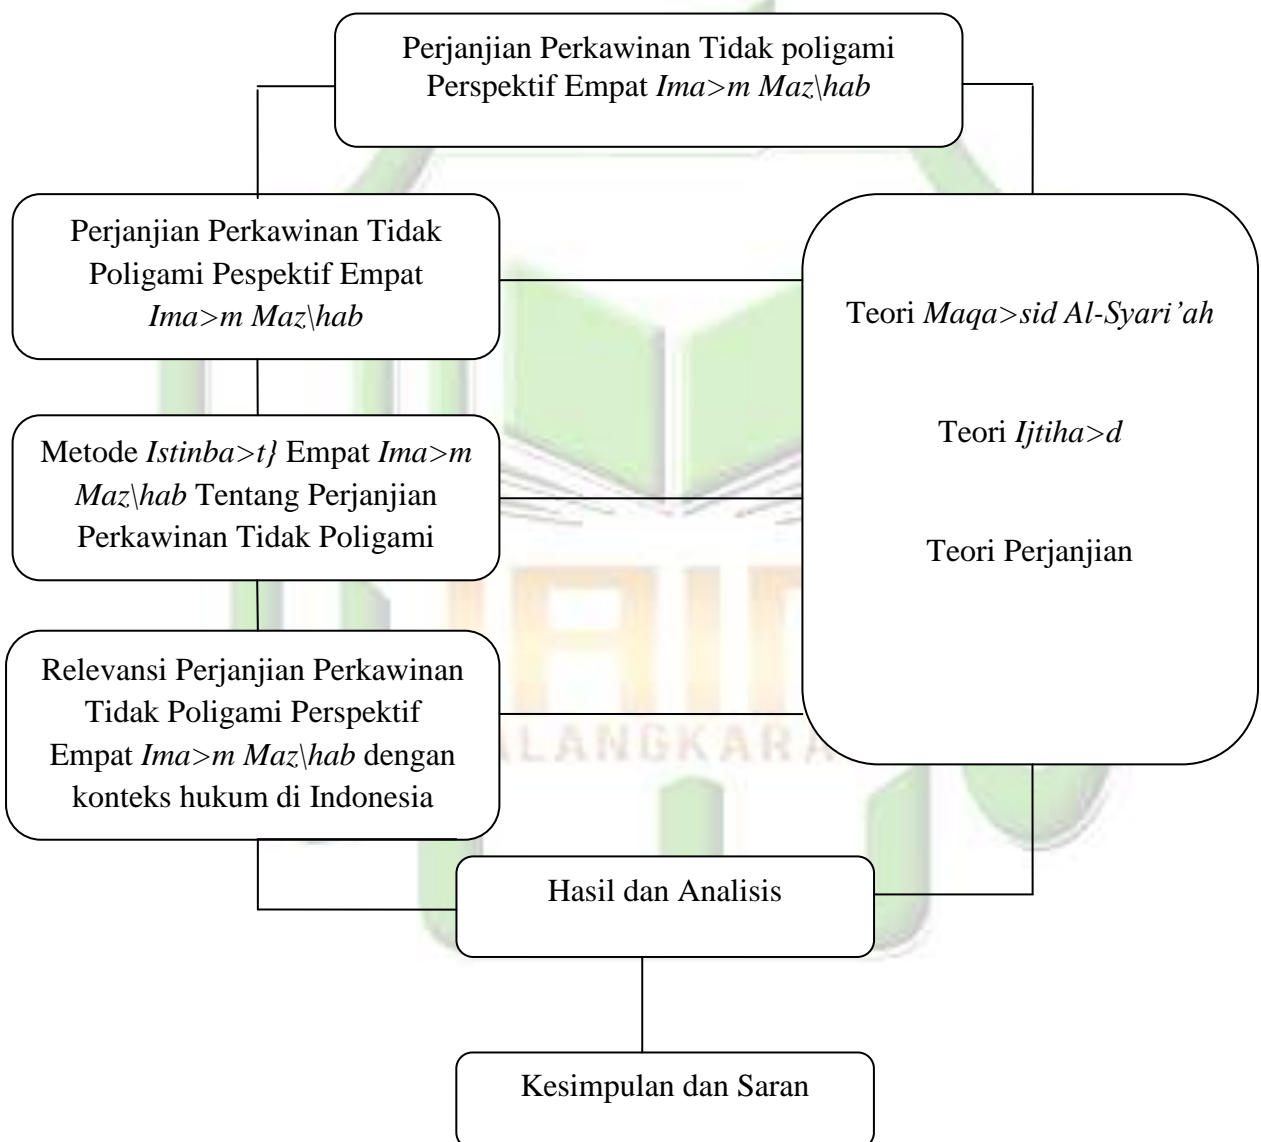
Perjanjian Perkawinan Tidak poligami Perspektif Empat *Ima>m Maz\hab*

Perjanjian Perkawinan Tidak Poligami Pespektif Empat *Ima>m Maz\hab*

Metode *Istinba>t}* Empat *Ima>m Maz\hab* Tentang Perjanjian Perkawinan Tidak Poligami

Relevansi Perjanjian Perkawinan Tidak Poligami Perspektif Empat *Ima>m Maz\hab* dengan konteks hukum di Indonesia

Teori *Maqa>sid Al-Syari'ah*

Teori *Ijtiha>d*

Teori Perjanjian

Hasil dan Analisis

Kesimpulan dan Saran

PALANGKARAYA